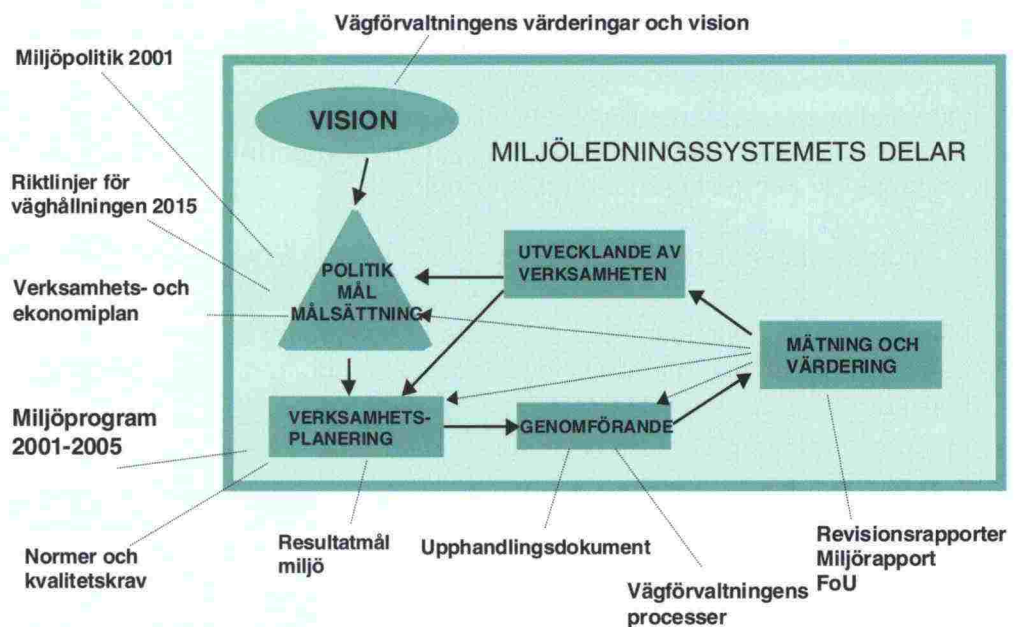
Vägförvaltningens värderingar och vision

Miljöpolitik 2001

VISION

MILJÖLEDNINGSSYSTEMETS DELAR

Riktlinjer för väghållningen 2015

POLITIK
MÅL
MÅLSÄTTNING

UTVECKLANDE AV VERKSAMHETEN

Verksamhets- och ekonomiplan

MÄTNING OCH VÄRDERING

Miljöprogram 2001-2005

VERKSAMHETS-PLANERING

GENOMFÖRANDE

Normer och kvalitetskrav

Resultatmål miljö

Upphandlingsdokument

Vägförvaltningens processer

Revisionsrapporter
Miljörapport
FoU